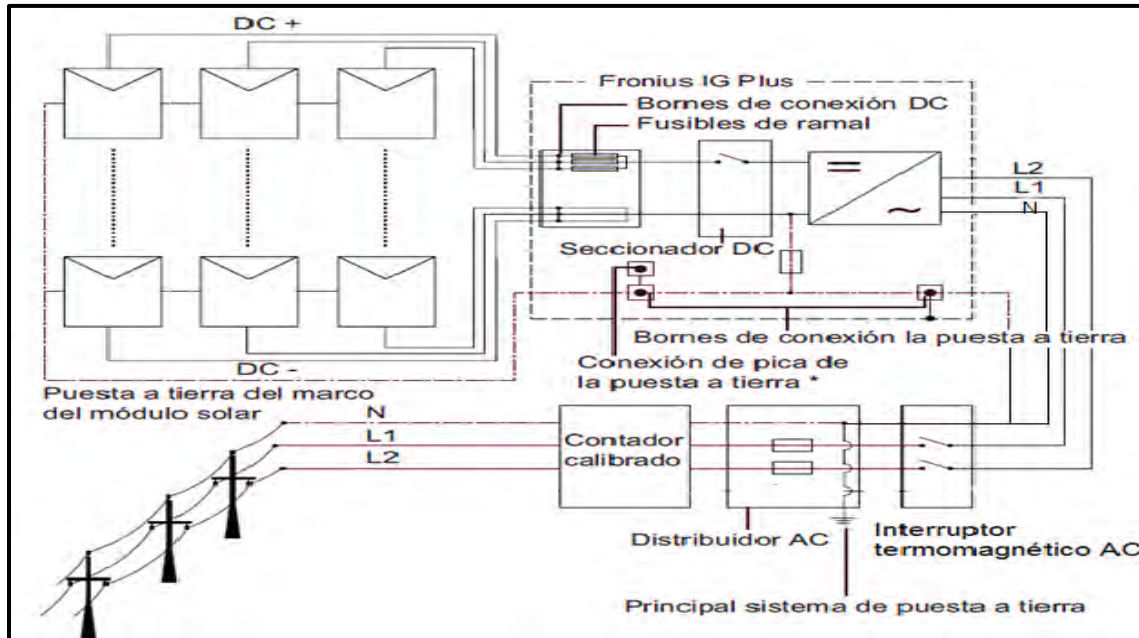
DC +

Fronius IG Plus

Bornes de conexión DC

Fusibles de ramal

L2

L1

N

Seccionador DC

Bornes de conexión la puesta a tierra

DC -

Conexión de pica de la puesta a tierra *

Puesta a tierra del marco del módulo solar

N

L1

L2

Contador calibrado

Distribuidor AC

Interruptor termomagnético AC

Principal sistema de puesta a tierra